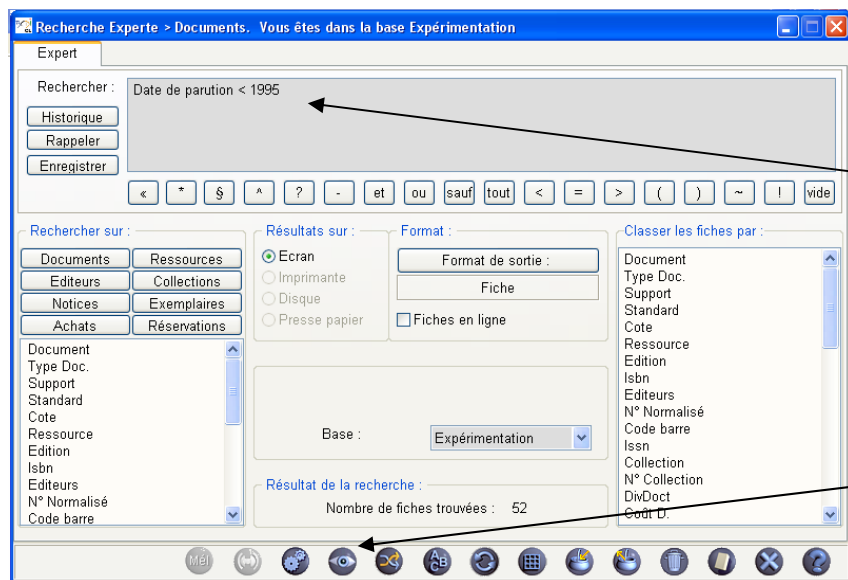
Recherche Experte > Documents. Vous êtes dans la base Expérimentation

Expert

Rechercher :

Date de parution < 1995

Historique

Rappeler

Enregistrer

« | * | § | ^ | ? | - | et | ou | sauf | tout | < | = | > | ( | ) | ~ | ! | vide

Rechercher sur :

Documents | Ressources
Editeurs | Collections
Notices | Exemplaires
Achats | Réservations

Document
Type Doc.
Support
Standard
Cote
Ressource
Edition
Isbn
Editeurs
N° Normalisé
Code barre

Résultats sur :

Ecran
Imprimante
Disque
Presse papier

Format :

Format de sortie :

Fiche

Fiches en ligne

Base :

Expérimentation

Résultat de la recherche :

Nombre de fiches trouvées : 52

Classer les fiches par :

Document
Type Doc.
Support
Standard
Cote
Ressource
Edition
Isbn
Editeurs
N° Normalisé
Code barre
Issn
Collection
N° Collection
DivDoct
Coût D.

Mél